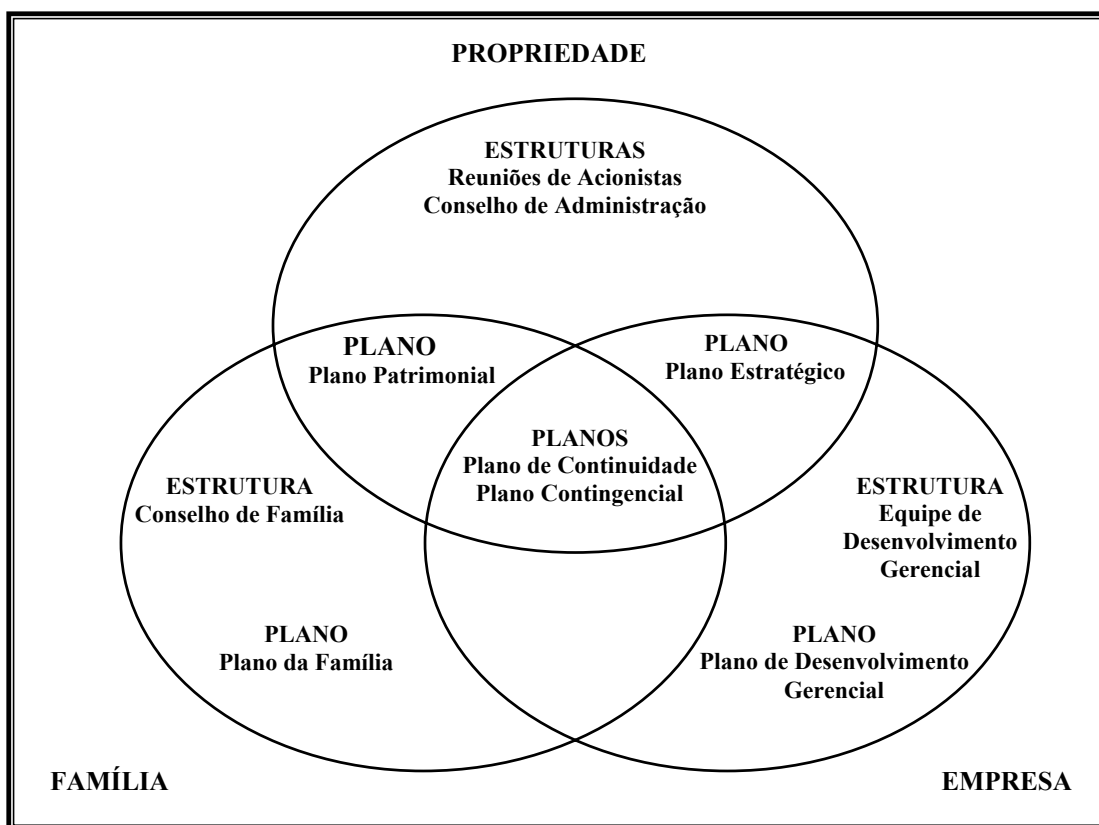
PROPRIEDADE

ESTRUTURAS
Reuniões de Acionistas
Conselho de Administração

PLANO
Plano Patrimonial

PLANO
Plano Estratégico

PLANOS
Plano de Continuidade
Plano Contingencial

ESTRUTURA
Conselho de Família

ESTRUTURA
Equipe de Desenvolvimento Gerencial

PLANO
Plano da Família

PLANO
Plano de Desenvolvimento Gerencial

FAMÍLIA

EMPRESA